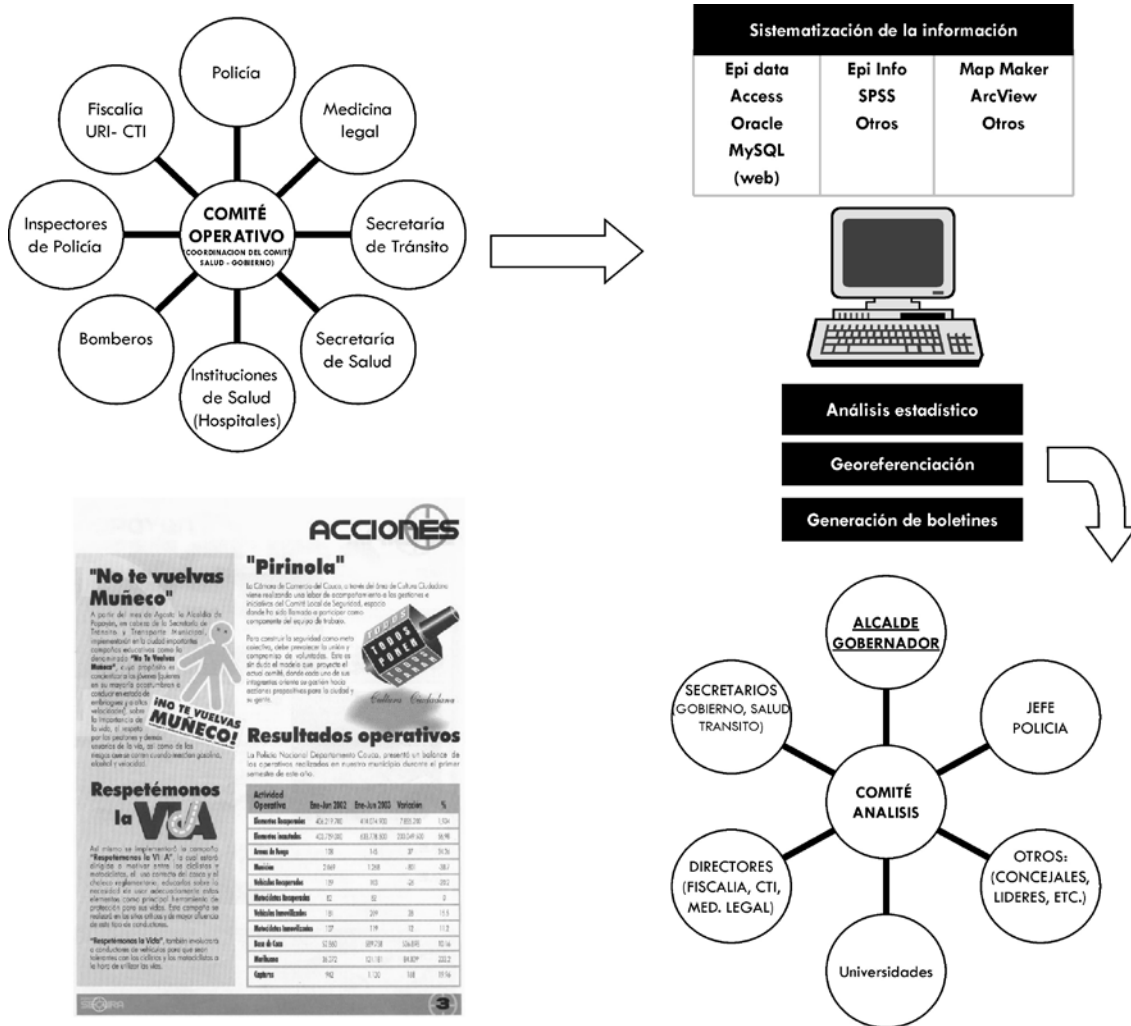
Policía

Fiscalía URI- CTI

Medicina legal

Inspectores de Policía

COMITÉ OPERATIVO
COORDINACION DEL COMITE SALUD - GOBIERNO)

Secretaría de Tránsito

Bomberos

Secretaría de Salud

Instituciones de Salud (Hospitales)

Sistematización de la información

| Epi data | Epi Info | Map Maker |
|---|---|---|
| Access | SPSS | ArcView |
| Oracle | Otros | Otros |
| MySQL (web) | | |

Análisis estadístico

Georeferenciación

Generación de boletines

ACCIONES

"No te vuelvas Muñeco"

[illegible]

¡NO TE VUELVAS MUÑECO!

"Pirinola"

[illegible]

Resultados operativos

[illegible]

Respetémonos la VIDA

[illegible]

| Actividad Operativa | Ene-Jun 2002 | Ene-Jun 2003 | Variación | % |
|---|---|---|---|---|
| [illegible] | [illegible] | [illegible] | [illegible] | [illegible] |

3

ALCALDE GOBERNADOR

SECRETARIOS (GOBIERNO, SALUD TRANSITO)

JEFE POLICIA

COMITÉ ANALISIS

DIRECTORES (FISCALIA, CTI, MED. LEGAL)

OTROS: (CONCEJALES, LIDERES, ETC.)

Universidades